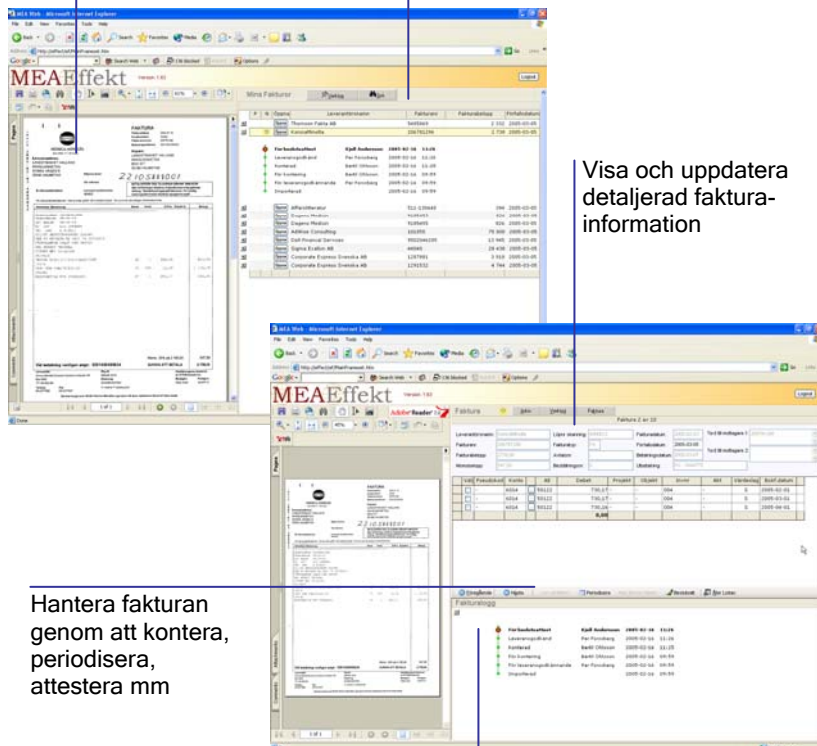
MEA Web - Microsoft Internet Explorer

MEAEffekt

Mina Fakturor

Visa och uppdatera detaljerad fakturainformation

MEA Web - Microsoft Internet Explorer

MEAEffekt

Faktura

Fakturalogg

Hantera fakturan genom att kontera, periodisera, attestera mm